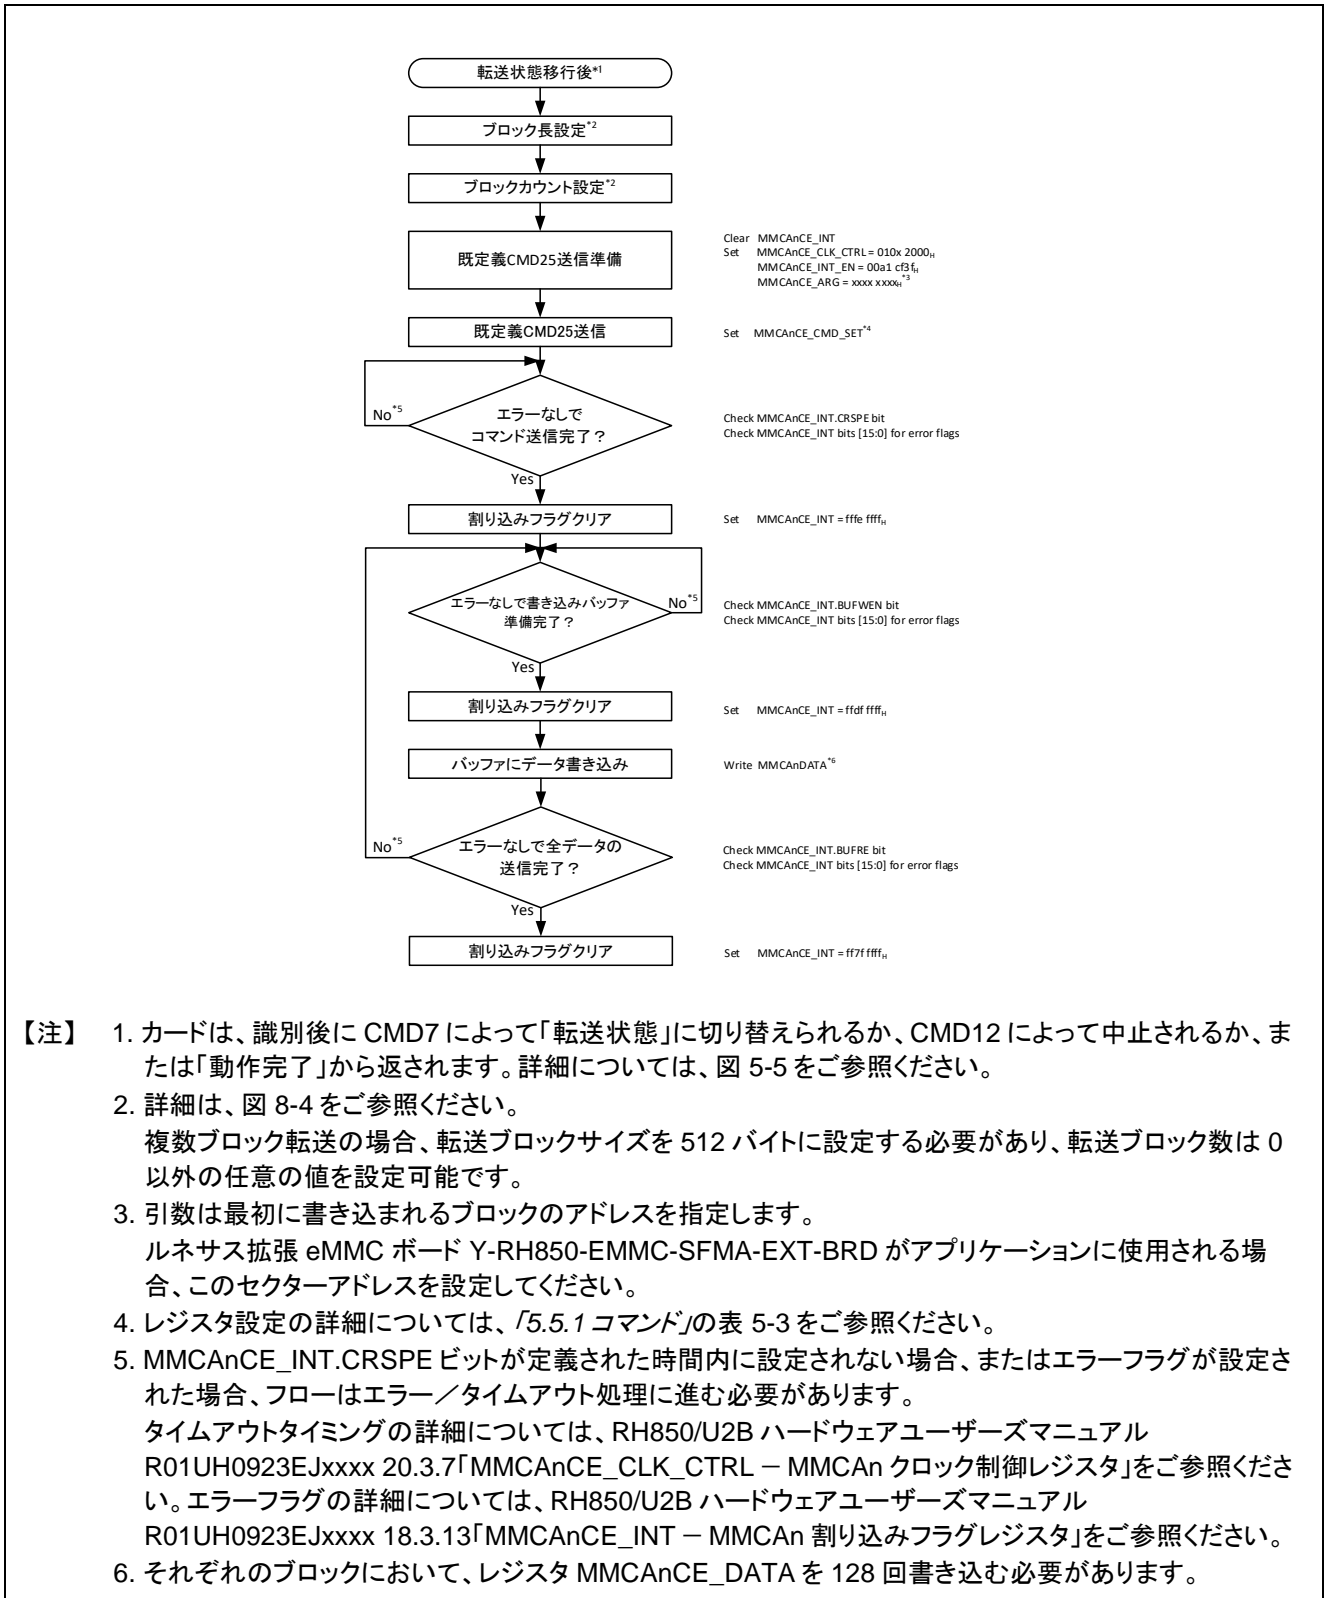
転送状態移行後$^{*1}$

ブロック長設定$^{*2}$

ブロックカウント設定$^{*2}$

既定義CMD25送信準備

Clear MMCAnCE_INT
Set MMCAnCE_CLK_CTRL = 010x 2000$_H$
MMCAnCE_INT_EN = 00a1 cf3f$_H$
MMCAnCE_ARG = xxxx xxxx$_H$$^{*3}$

既定義CMD25送信

Set MMCAnCE_CMD_SET$^{*4}$

No$^{*5}$

エラーなしで
コマンド送信完了？

Check MMCAnCE_INT.CRSPE bit
Check MMCAnCE_INT bits [15:0] for error flags

Yes

割り込みフラグクリア

Set MMCAnCE_INT = fffe ffff$_H$

エラーなしで書き込みバッファ
準備完了？

No$^{*5}$

Check MMCAnCE_INT.BUFWEN bit
Check MMCAnCE_INT bits [15:0] for error flags

Yes

割り込みフラグクリア

Set MMCAnCE_INT = ffdf ffff$_H$

バッファにデータ書き込み

Write MMCAnDATA$^{*6}$

No$^{*5}$

エラーなしで全データの
送信完了？

Check MMCAnCE_INT.BUFRE bit
Check MMCAnCE_INT bits [15:0] for error flags

Yes

割り込みフラグクリア

Set MMCAnCE_INT = ff7f ffff$_H$

【注】 1. カードは、識別後に CMD7 によって「転送状態」に切り替えられるか、CMD12 によって中止されるか、または「動作完了」から返されます。詳細については、図 5-5 をご参照ください。
2. 詳細は、図 8-4 をご参照ください。
複数ブロック転送の場合、転送ブロックサイズを 512 バイトに設定する必要があり、転送ブロック数は 0 以外の任意の値を設定可能です。
3. 引数は最初に書き込まれるブロックのアドレスを指定します。
ルネサス拡張 eMMC ボード Y-RH850-EMMC-SFMA-EXT-BRD がアプリケーションに使用される場合、このセクターアドレスを設定してください。
4. レジスタ設定の詳細については、「5.5.1 コマンド」の表 5-3 をご参照ください。
5. MMCAnCE_INT.CRSPE ビットが定義された時間内に設定されない場合、またはエラーフラグが設定された場合、フローはエラー／タイムアウト処理に進む必要があります。
タイムアウトタイミングの詳細については、RH850/U2B ハードウェアユーザーズマニュアル R01UH0923EJxxxx 20.3.7「MMCAnCE_CLK_CTRL － MMCAn クロック制御レジスタ」をご参照ください。エラーフラグの詳細については、RH850/U2B ハードウェアユーザーズマニュアル R01UH0923EJxxxx 18.3.13「MMCAnCE_INT － MMCAn 割り込みフラグレジスタ」をご参照ください。
6. それぞれのブロックにおいて、レジスタ MMCAnCE_DATA を 128 回書き込む必要があります。